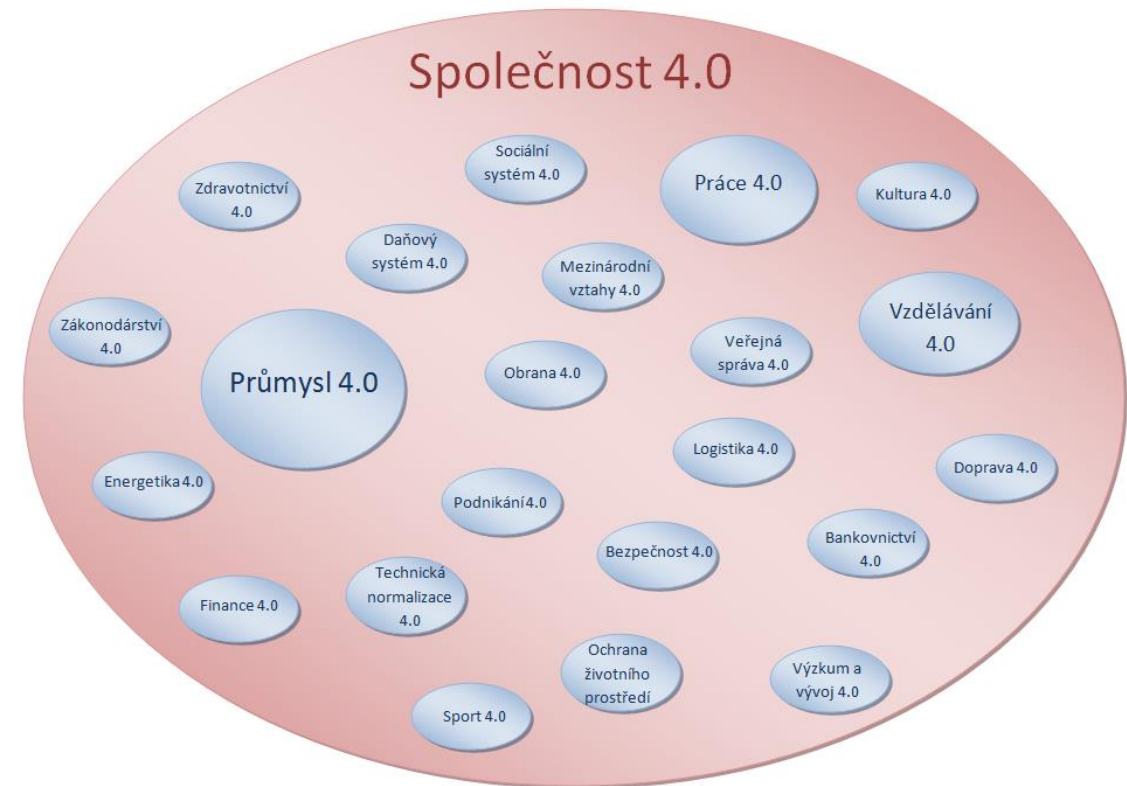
Společnost 4.0

Sociální systém 4.0

Práce 4.0

Zdravotnictví 4.0

Kultura 4.0

Daňový systém 4.0

Mezinárodní vztahy 4.0

Zákonodárství 4.0

Vzdělávání 4.0

Veřejná správa 4.0

Průmysl 4.0

Obrana 4.0

Logistika 4.0

Energetika 4.0

Doprava 4.0

Podnikání 4.0

Bezpečnost 4.0

Bankovnictví 4.0

Technická normalizace 4.0

Finance 4.0

Ochrana životního prostředí

Výzkum a vývoj 4.0

Sport 4.0